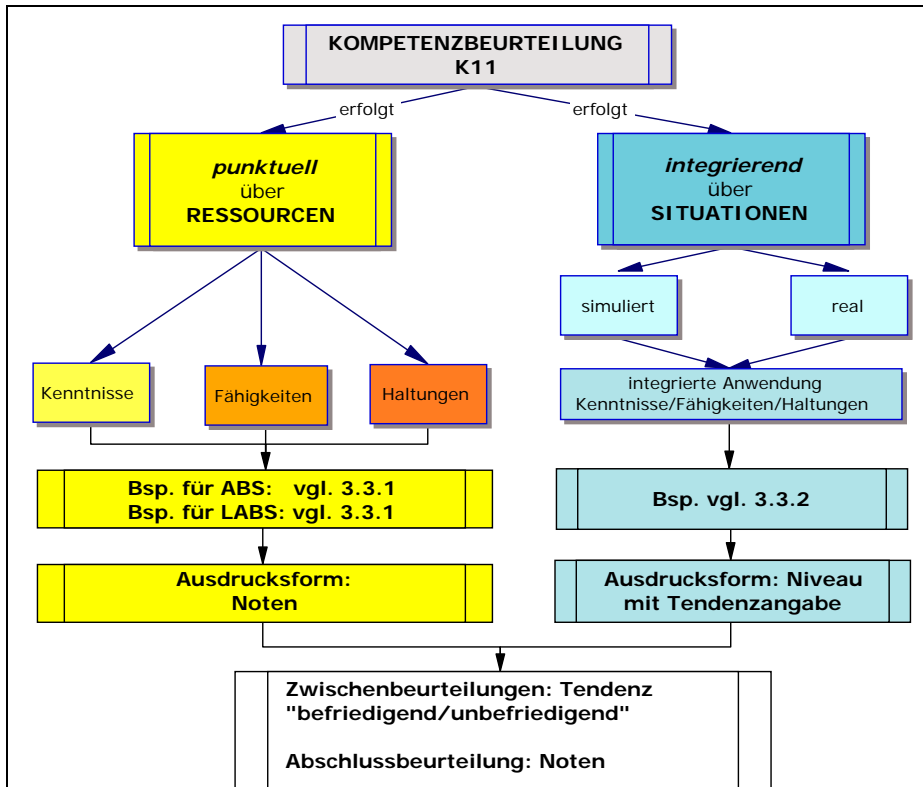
KOMPETENZBEURTEILUNG K11

erfolgt

erfolgt

*punktuell* über RESSOURCEN

*integrierend* über SITUATIONEN

simuliert

real

Kenntnisse

Fähigkeiten

Haltungen

integrierte Anwendung Kenntnisse/Fähigkeiten/Haltungen

Bsp. für ABS: vgl. 3.3.1
Bsp. für LABS: vgl. 3.3.1

Bsp. vgl. 3.3.2

Ausdrucksform: Noten

Ausdrucksform: Niveau mit Tendenzangabe

Zwischenbeurteilungen: Tendenz "befriedigend/unbefriedigend"

Abschlussbeurteilung: Noten